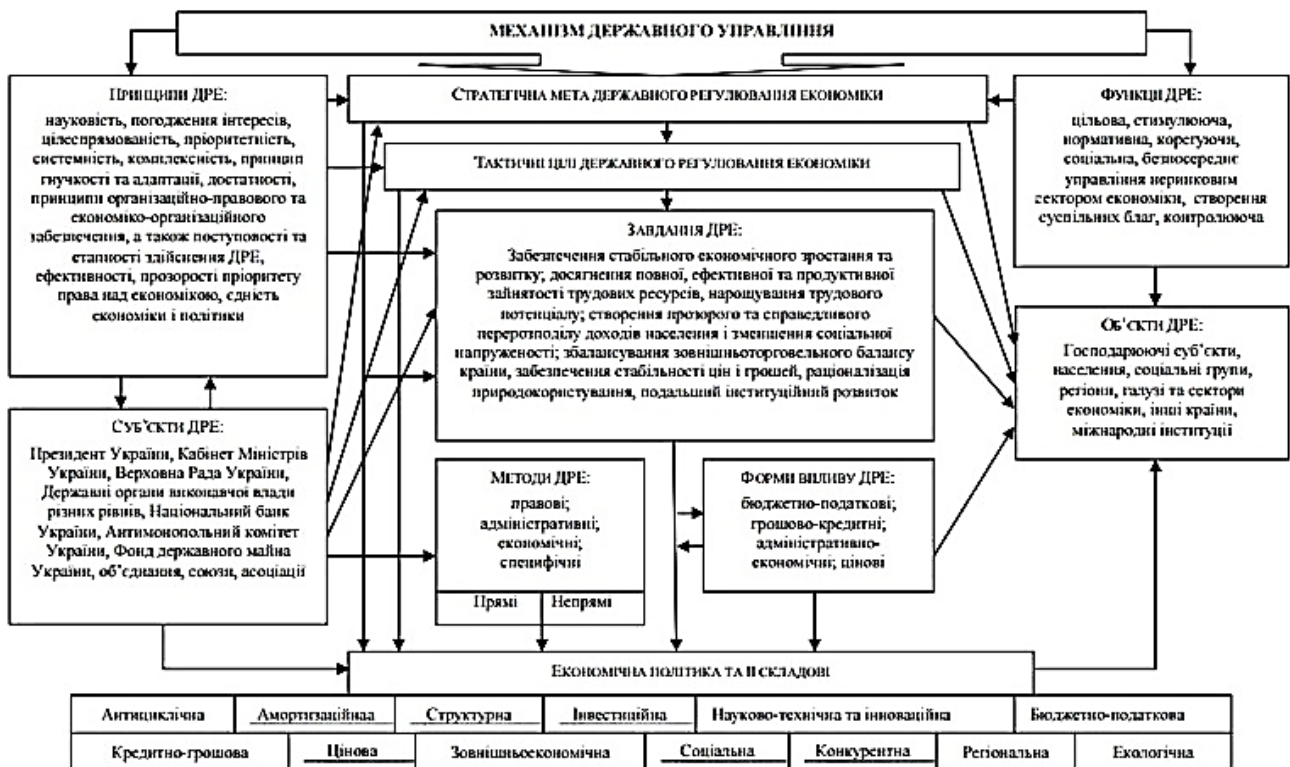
МЕХАНІЗМ ДЕРЖАВНОГО УПРАВЛІННЯ

Принципи ДРЕ:
науковість, погодження інтересів, цілеспрямованість, пріоритетність, системність, комплексність, принцип гнучкості та адаптації, достатності, принципи організаційно-правового та економіко-організаційного забезпечення, а також поступовості та етапності здійснення ДРЕ, ефективності, прозорості пріоритету права над економікою, єдність економіки і політики

Стратегічна мета державного регулювання економіки

Тактичні цілі державного регулювання економіки

Функції ДРЕ:
цільова, стимулююча, нормативна, корегуюча, соціальна, безпосереднє управління нериковим сектором економіки, створення суспільних благ, контролююча

Завдання ДРЕ:
Забезпечення стабільного економічного зростання та розвитку; досягнення повної, ефективної та продуктивної зайнятості трудових ресурсів, нарощування трудового потенціалу; створення прозорого та справедливого перерозподілу доходів населення і зменшення соціальної напруженості; збалансування зовнішньоторговельного балансу країни, забезпечення стабільності цін і грошей, раціоналізація природокористування, подальший інституційний розвиток

Об'єкти ДРЕ:
Господарюючі суб'єкти, населення, соціальні групи, регіони, галузі та сектори економіки, інші країни, міжнародні інституції

Суб'єкти ДРЕ:
Президент України, Кабінет Міністрів України, Верховна Рада України, Державні органи виконавчої влади різних рівнів, Національний банк України, Антимонопольний комітет України, Фонд державного майна України, об'єднання, союзи, асоціації

Методи ДРЕ:
правові;
адміністративні;
економічні;
специфічні

Прямі | Непрямі

Форми впливу ДРЕ:
бюджетно-податкові;
грошово-кредитні;
адміністративно-економічні; цінові

Економічна політика та її складові

| Антициклічна | Амортизаційна | Структурна | Інвестиційна | Науково-технічна та інноваційна | Бюджетно-податкова |
|---|---|---|---|---|---|

| Кредитно-грошова | Цінова | Зовнішньоекономічна | Соціальна | Конкурентна | Регіональна | Екологічна |
|---|---|---|---|---|---|---|